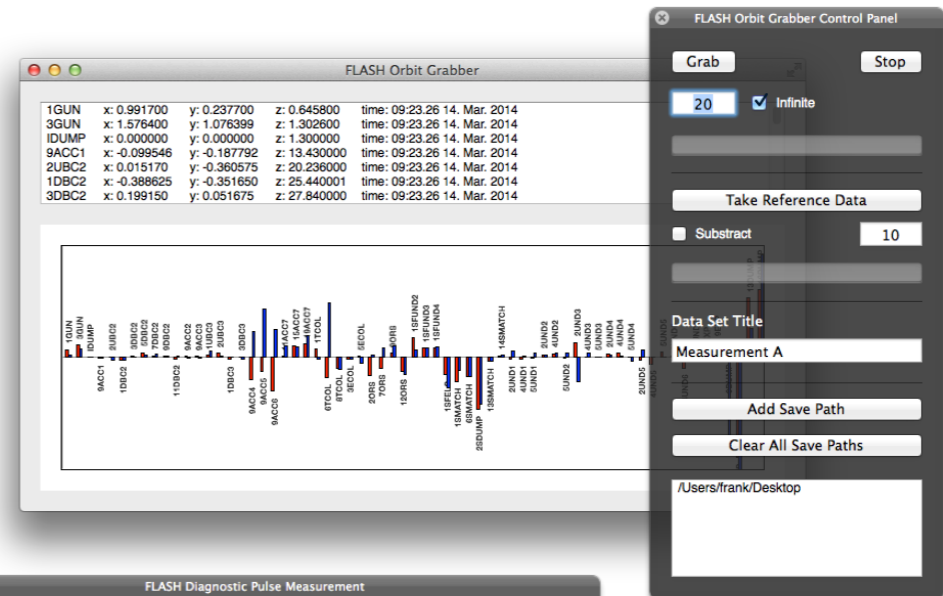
FLASH Orbit Grabber

| | | | | |
|---|---|---|---|---|
| 1GUN | x: 0.991700 | y: 0.237700 | z: 0.645800 | time: 09:23.26 14. Mar. 2014 |
| 3GUN | x: 1.576400 | y: 1.076399 | z: 1.302600 | time: 09:23.26 14. Mar. 2014 |
| IDUMP | x: 0.000000 | y: 0.000000 | z: 1.300000 | time: 09:23.26 14. Mar. 2014 |
| 9ACC1 | x: -0.099546 | y: -0.187792 | z: 13.430000 | time: 09:23.26 14. Mar. 2014 |
| 2UBC2 | x: 0.015170 | y: -0.360575 | z: 20.236000 | time: 09:23.26 14. Mar. 2014 |
| 1DBC2 | x: -0.388625 | y: -0.351650 | z: 25.440001 | time: 09:23.26 14. Mar. 2014 |
| 3DBC2 | x: 0.199150 | y: 0.051675 | z: 27.840000 | time: 09:23.26 14. Mar. 2014 |

1GUN 3GUN IDUMP 9ACC1 2UBC2 1DBC2 3DBC2 5DBC2 7DBC2 9DBC2 11DBC2 9ACC2 9ACC3 1UBC3 2UBC3 1DBC3 3DBC3 9ACC4 9ACC5 9ACC6 1ACC7 15ACC7 19ACC7 1TCOL 6TCOL 8TCOL 3ECOL 5ECOL 2ORS 7ORS 9ORS 12ORS 1SFUND2 1SFUND3 1SFUND4 1SFELC 1SMATCH 6SMATCH 2SDUMP 13SMATCH 14SMATCH 2UND1 4UND1 5UND1 2UND2 4UND2 5UND2 2UND3 4UND3 5UND3 2UND4 4UND4 5UND4 2UND5

FLASH Orbit Grabber Control Panel

Grab

Stop

20

Infinite

Take Reference Data

Substract

10

Data Set Title

Measurement A

Add Save Path

Clear All Save Paths

/Users/frank/Desktop

FLASH Diagnostic Pulse Measurement